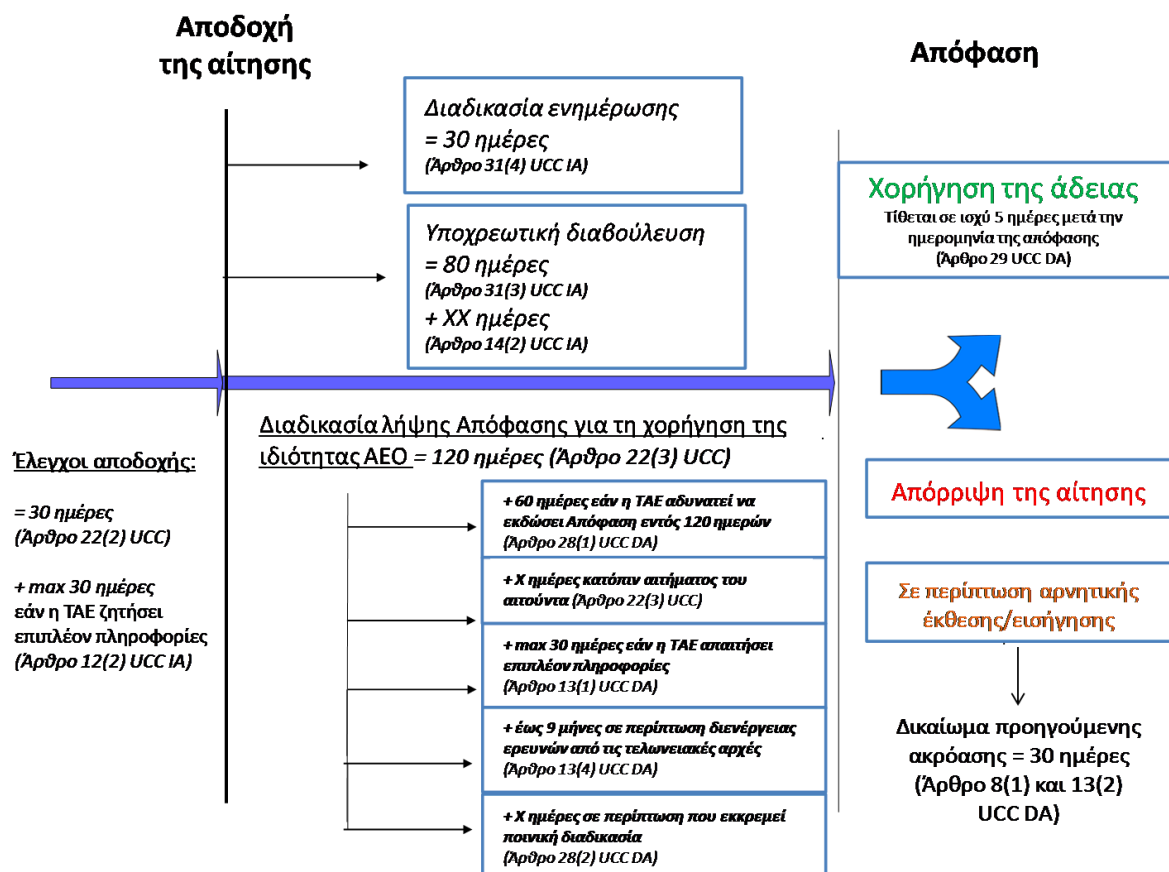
Αποδοχή της αίτησης

Απόφαση

Διαδικασία ενημέρωσης
= 30 ημέρες
(Άρθρο 31(4) UCC IA)

Υποχρεωτική διαβούλευση
= 80 ημέρες
(Άρθρο 31(3) UCC IA)
+ XX ημέρες
(Άρθρο 14(2) UCC IA)

Χορήγηση της άδειας
Τίθεται σε ισχύ 5 ημέρες μετά την ημερομηνία της απόφασης
(Άρθρο 29 UCC DA)

Διαδικασία λήψης Απόφασης για τη χορήγηση της ιδιότητας ΑΕΟ = 120 ημέρες (Άρθρο 22(3) UCC)

Έλεγχοι αποδοχής:

= 30 ημέρες
(Άρθρο 22(2) UCC)

+ max 30 ημέρες
εάν η ΤΑΕ ζητήσει επιπλέον πληροφορίες
(Άρθρο 12(2) UCC IA)

+ 60 ημέρες εάν η ΤΑΕ αδυνατεί να εκδώσει Απόφαση εντός 120 ημερών
(Άρθρο 28(1) UCC DA)

+ X ημέρες κατόπιν αιτήματος του αιτούντα (Άρθρο 22(3) UCC)

+ max 30 ημέρες εάν η ΤΑΕ απαιτήσει επιπλέον πληροφορίες
(Άρθρο 13(1) UCC DA)

+ έως 9 μήνες σε περίπτωση διενέργειας ερευνών από τις τελωνειακές αρχές
(Άρθρο 13(4) UCC DA)

+ X ημέρες σε περίπτωση που εκκρεμεί ποινική διαδικασία
(Άρθρο 28(2) UCC DA)

Απόρριψη της αίτησης

Σε περίπτωση αρνητικής έκθεσης/εισήγησης

Δικαίωμα προηγούμενης ακρόασης = 30 ημέρες (Άρθρο 8(1) και 13(2) UCC DA)